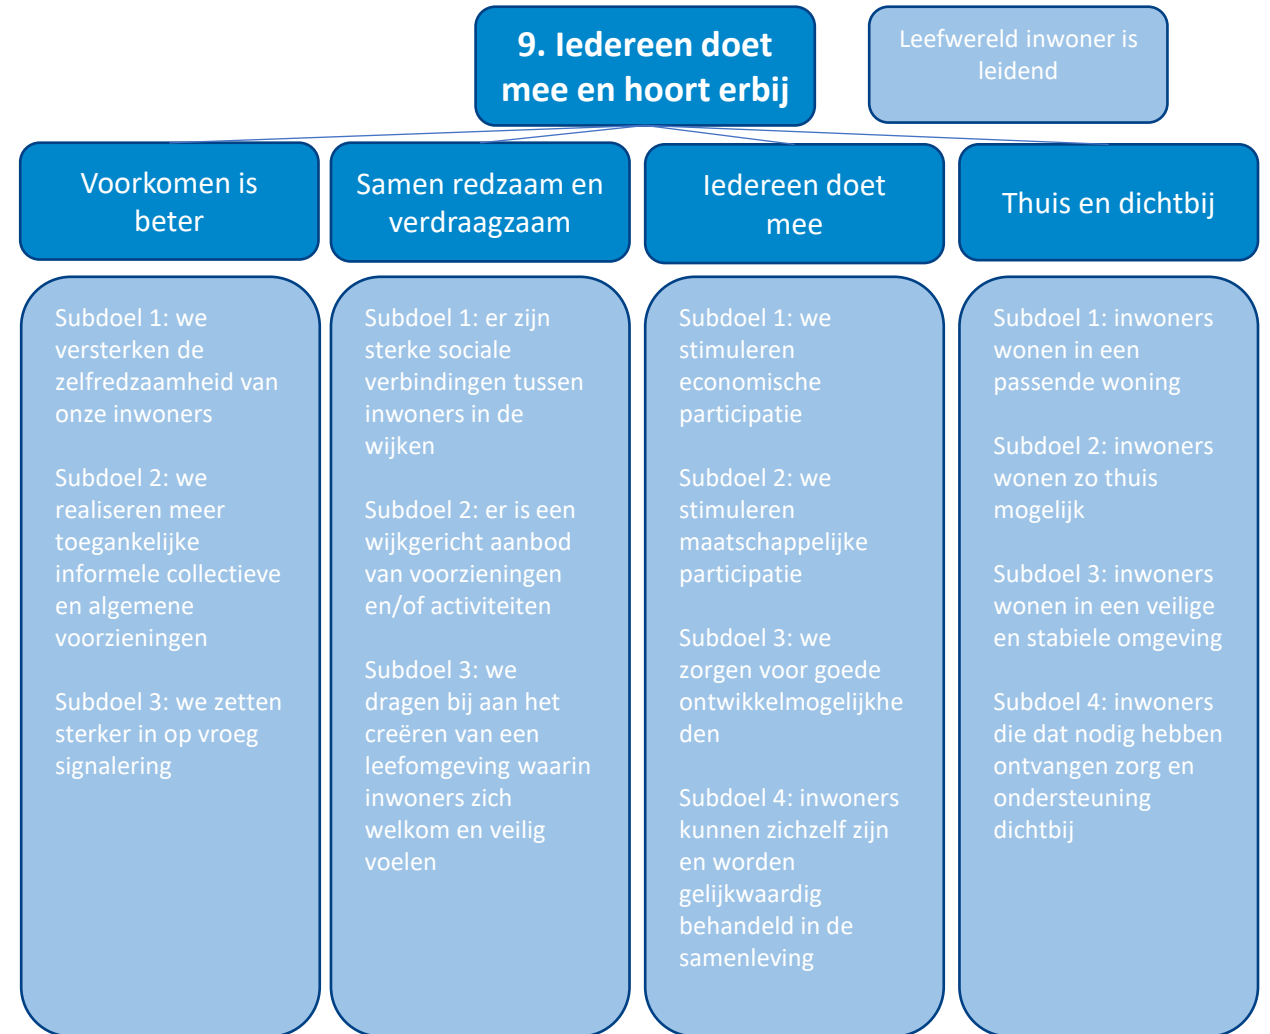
9. Iedereen doet mee en hoort erbij

Leefwereld inwoner is leidend

Voorkomen is beter

Samen redzaam en verdraagzaam

Iedereen doet mee

Thuis en dichtbij

Subdoel 1: we versterken de zelfredzaamheid van onze inwoners

Subdoel 2: we realiseren meer toegankelijke informele collectieve en algemene voorzieningen

Subdoel 3: we zetten sterker in op vroeg signalering

Subdoel 1: er zijn sterke sociale verbindingen tussen inwoners in de wijken

Subdoel 2: er is een wijkgericht aanbod van voorzieningen en/of activiteiten

Subdoel 3: we dragen bij aan het creëren van een leefomgeving waarin inwoners zich welkom en veilig voelen

Subdoel 1: we stimuleren economische participatie

Subdoel 2: we stimuleren maatschappelijke participatie

Subdoel 3: we zorgen voor goede ontwikkelmogelijkheden

Subdoel 4: inwoners kunnen zichzelf zijn en worden gelijkwaardig behandeld in de samenleving

Subdoel 1: inwoners wonen in een passende woning

Subdoel 2: inwoners wonen zo thuis mogelijk

Subdoel 3: inwoners wonen in een veilige en stabiele omgeving

Subdoel 4: inwoners die dat nodig hebben ontvangen zorg en ondersteuning dichtbij